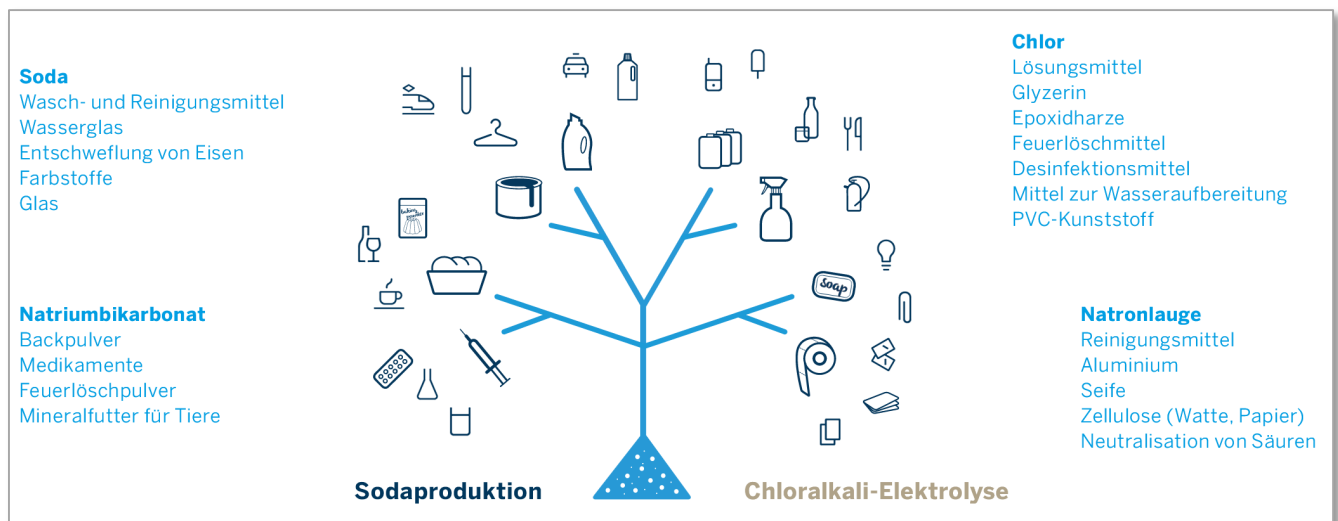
Soda
Wasch- und Reinigungsmittel
Wasserglas
Entschweflung von Eisen
Farbstoffe
Glas

Natriumbikarbonat
Backpulver
Medikamente
Feuerlöschpulver
Mineralfutter für Tiere

Chlor
Lösungsmittel
Glyzerin
Epoxidharze
Feuerlöschmittel
Desinfektionsmittel
Mittel zur Wasseraufbereitung
PVC-Kunststoff

Natronlauge
Reinigungsmittel
Aluminium
Seife
Zellulose (Watte, Papier)
Neutralisation von Säuren

Soap

Sodaproduktion

Chloralkali-Elektrolyse